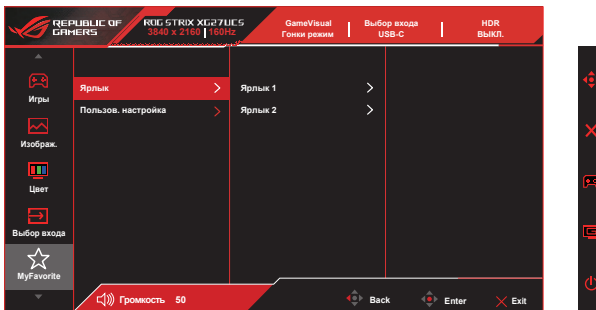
REPUBLIC OF GAMERS

ROG STRIX XG27UCS
3840 x 2160 | 160Hz

GameVisual
Гонки режим

Выбор входа
USB-C

HDR
ВЫКЛ.

Игры

Изображ.

Цвет

Выбор входа

MyFavorite

Ярлык

Пользов. настройка

Ярлык 1

Ярлык 2

Громкость 50

Back

Enter

Exit